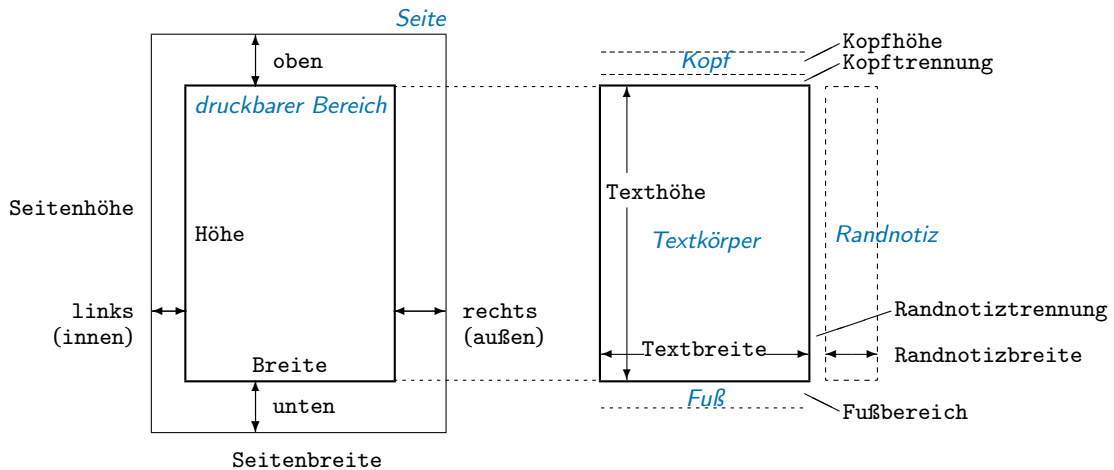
Seite

oben

druckbarer Bereich

Seitenhöhe

Höhe

links (innen)

rechts (außen)

Breite

unten

Seitenbreite

Kopf

Kopfhöhe

Kopftrennung

Texthöhe

Textkörper

Randnotiz

Randnotiztrennung

Textbreite

Randnotizbreite

Fuß

Fußbereich